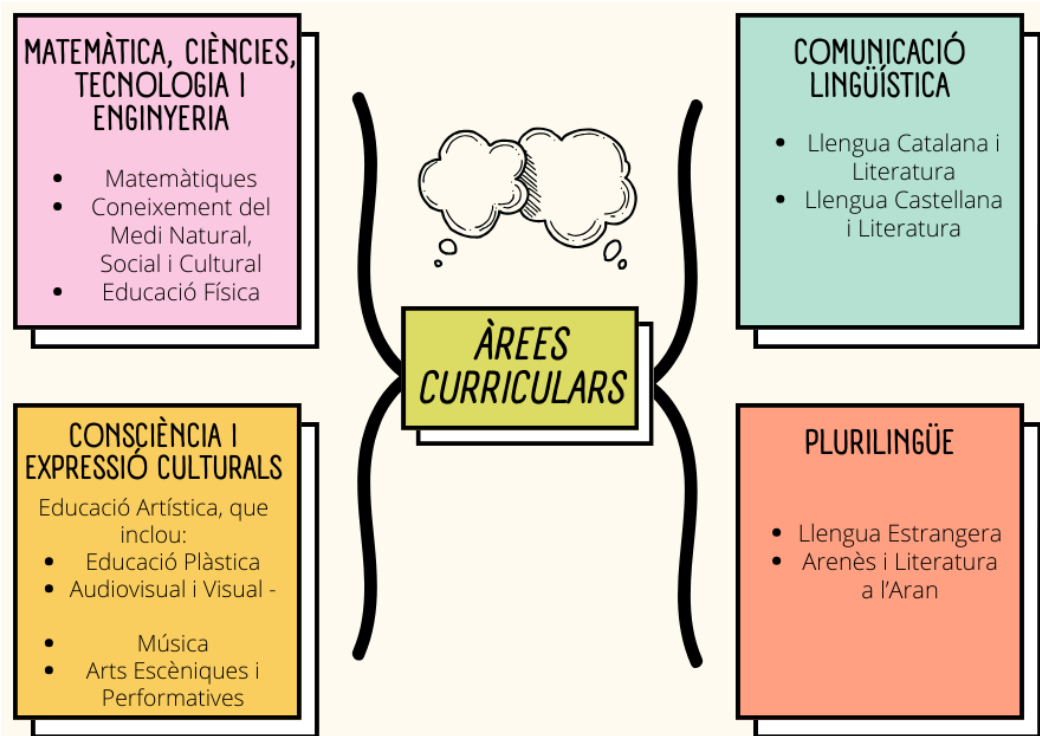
MATEMÀTICA, CIÈNCIES, TECNOLOGIA I ENGINYERIA

- Matemàtiques
- Coneixement del Medi Natural, Social i Cultural
- Educació Física

COMUNICACIÓ LINGÜÍSTICA

- Llengua Catalana i Literatura
- Llengua Castellana i Literatura

ÀREES CURRICULARS

CONSCIÈNCIA I EXPRESSIÓ CULTURALS

Educació Artística, que inclou:
- Educació Plàstica
- Audiovisual i Visual -

Música
- Arts Escèniques i Performatives

PLURILINGÜE

- Llengua Estrangera
- Arenès i Literatura a l'Aran